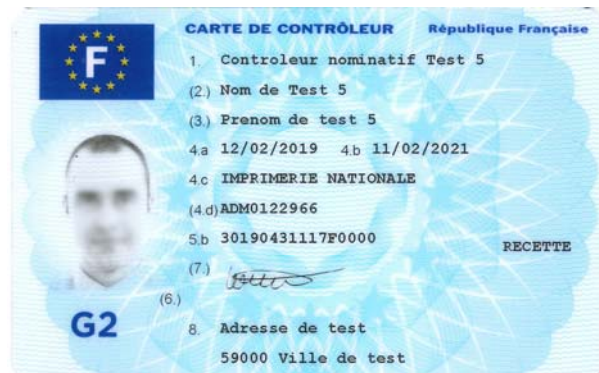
F

CARTE DE CONTRÔLEUR République Française

1. Controleur nominatif Test 5

(2.) Nom de Test 5

(3.) Prenom de test 5

4.a 12/02/2019 4.b 11/02/2021

4.c IMPRIMERIE NATIONALE

(4.d) ADM0122966

5.b 30190431117F0000

RECETTE

(7.) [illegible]

(6.)

G2

8. Adresse de test

59000 Ville de test